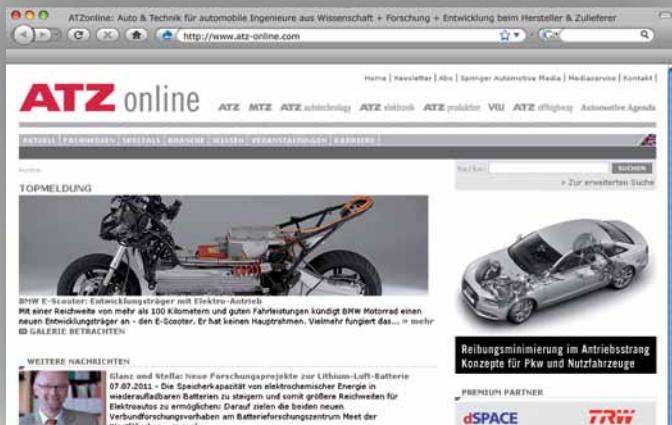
ATZonline: Auto & Technik für automobile Ingenieure aus Wissenschaft + Forschung + Entwicklung beim Hersteller & Zulieferer

http://www.atz-online.com

Home | Newsletter | Abo | Springer Automotive Media | Mediaservice | Kontakt |

ATZ online

ATZ MTZ ATZ autotechnology ATZ elektronik ATZ produktion VDI ATZ offhighway Automotive Agenda

AKTUELL | FACHMEDIEN | SPECIALS | BRANCHE | WISSEN | VERANSTALTUNGEN | KARRIERE

Suche: SUCHEN

> Zur erweiterten Suche

TOPMELDUNG

BMW E-Scooter: Entwicklungsträger mit Elektro-Antrieb

Mit einer Reichweite von mehr als 100 Kilometern und guten Fahrleistungen kündigt BMW Motorrad einen neuen Entwicklungsträger an - den E-Scooter. Er hat keinen Hauptrahmen. Vielmehr fungiert das... » mehr

GALERIE BETRACHTEN

WEITERE NACHRICHTEN

Glanz und Stella: Neue Forschungsprojekte zur Lithium-Luft-Batterie

07.07.2011 - Die Speicherkapazität von elektrochemischer Energie in wiederaufladbaren Batterien zu steigern und somit größere Reichweiten für Elektroautos zu ermöglichen: Darauf zielen die beiden neuen Verbundforschungsvorhaben am Batterieforschungszentrum Meet der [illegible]

Reibungsminimierung im Antriebsstrang
Konzepte für Pkw und Nutzfahrzeuge

PREMIUM PARTNER

dSPACE

TRW